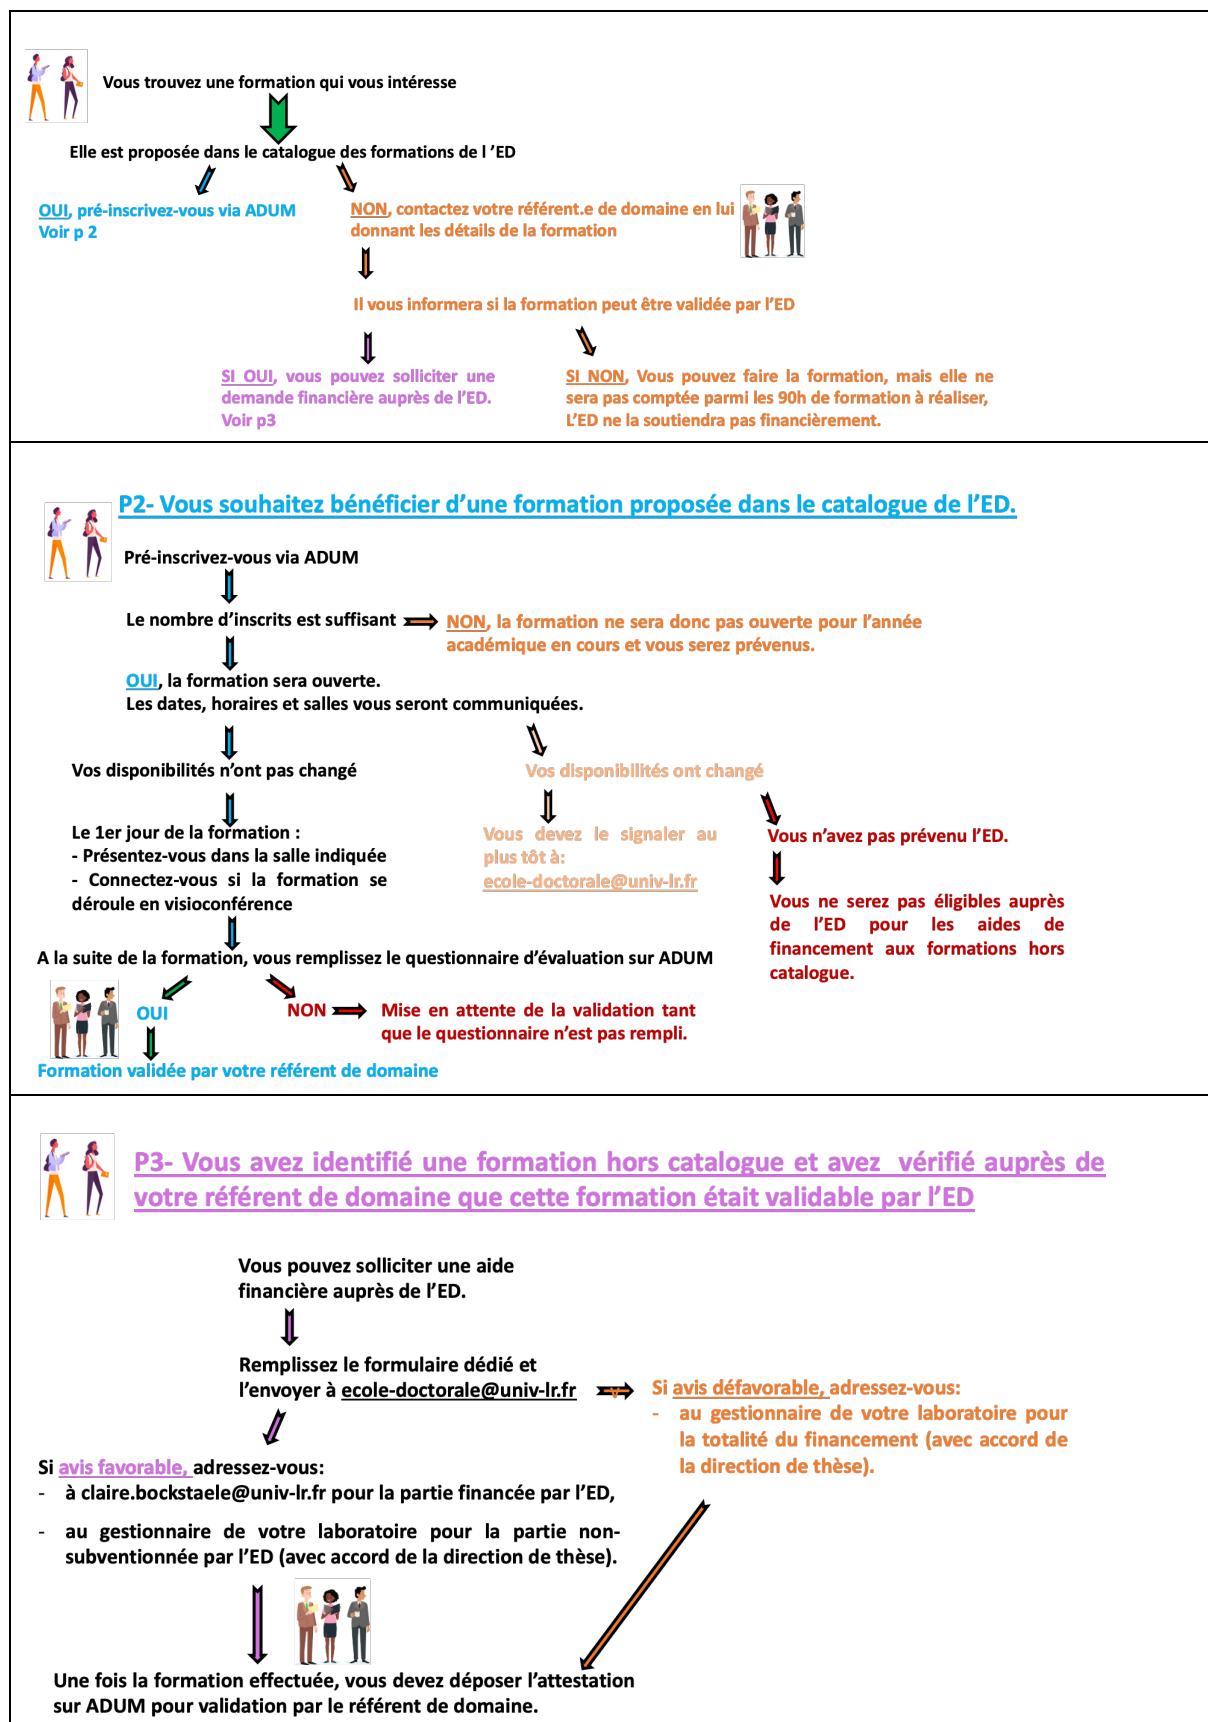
Vous trouvez une formation qui vous intéresse

Elle est proposée dans le catalogue des formations de l 'ED

OUI, pré-inscrivez-vous via ADUM
Voir p 2

NON, contactez votre référent.e de domaine en lui donnant les détails de la formation

Il vous informera si la formation peut être validée par l'ED

SI OUI, vous pouvez solliciter une demande financière auprès de l'ED.
Voir p3

SI NON, Vous pouvez faire la formation, mais elle ne sera pas comptée parmi les 90h de formation à réaliser, L'ED ne la soutiendra pas financièrement.

P2- Vous souhaitez bénéficier d'une formation proposée dans le catalogue de l'ED.

Pré-inscrivez-vous via ADUM

Le nombre d'inscrits est suffisant

NON, la formation ne sera donc pas ouverte pour l'année académique en cours et vous serez prévenus.

OUI, la formation sera ouverte.
Les dates, horaires et salles vous seront communiquées.

Vos disponibilités n'ont pas changé

Vos disponibilités ont changé

Le 1er jour de la formation :
- Présentez-vous dans la salle indiquée
- Connectez-vous si la formation se déroule en visioconférence

Vous devez le signaler au plus tôt à:
ecole-doctorale@univ-lr.fr

Vous n'avez pas prévenu l'ED.

Vous ne serez pas éligibles auprès de l'ED pour les aides de financement aux formations hors catalogue.

A la suite de la formation, vous remplissez le questionnaire d'évaluation sur ADUM

OUI

NON

Mise en attente de la validation tant que le questionnaire n'est pas rempli.

Formation validée par votre référent de domaine

P3- Vous avez identifié une formation hors catalogue et avez vérifié auprès de votre référent de domaine que cette formation était validable par l'ED

Vous pouvez solliciter une aide financière auprès de l'ED.

Remplissez le formulaire dédié et l'envoyer à ecole-doctorale@univ-lr.fr

Si avis défavorable, adressez-vous:
- au gestionnaire de votre laboratoire pour la totalité du financement (avec accord de la direction de thèse).

Si avis favorable, adressez-vous:
- à claire.bockstaele@univ-lr.fr pour la partie financée par l'ED,
- au gestionnaire de votre laboratoire pour la partie non-subventionnée par l'ED (avec accord de la direction de thèse).

Une fois la formation effectuée, vous devez déposer l'attestation sur ADUM pour validation par le référent de domaine.